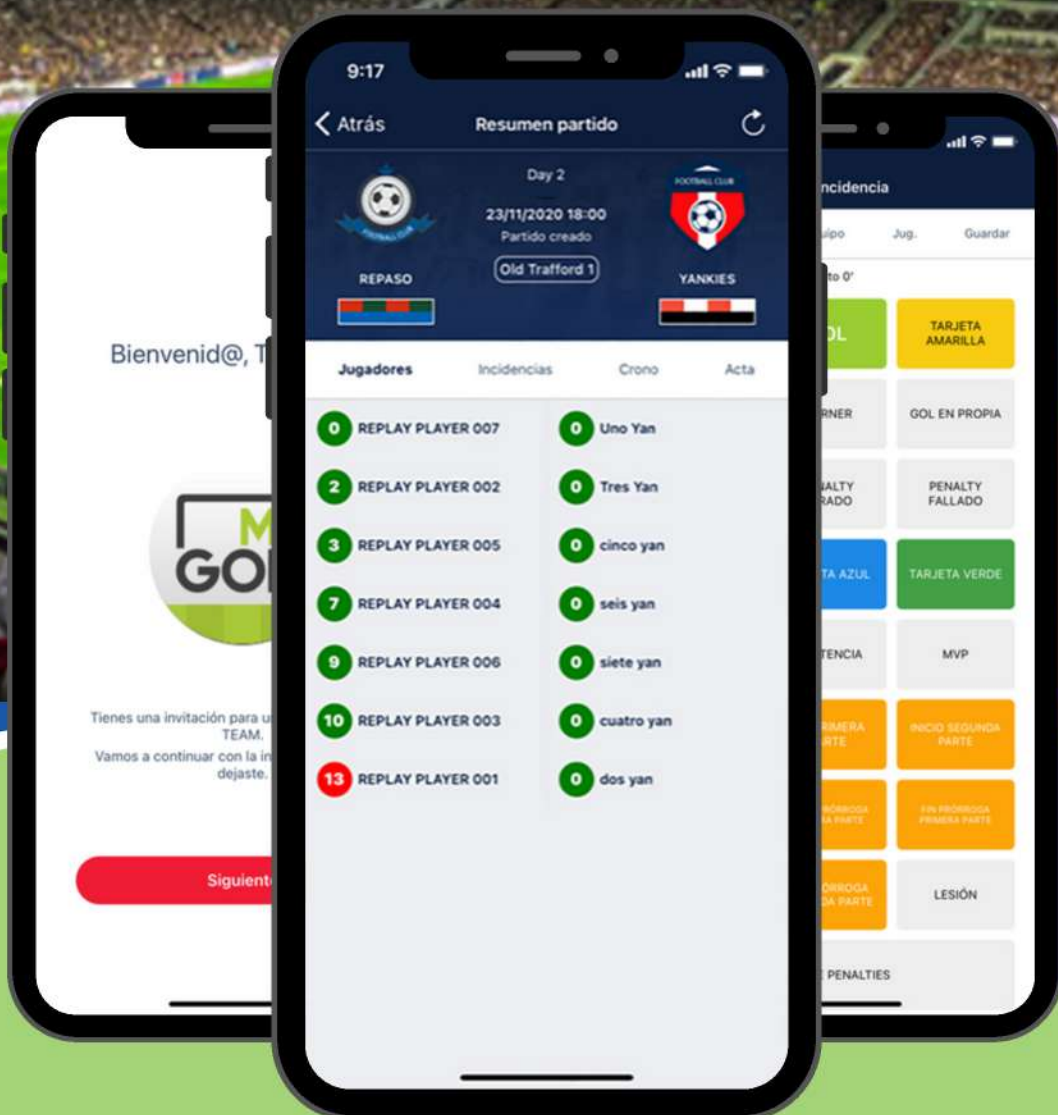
Bienvenid@, T

M
GO

Tienes una invitación para u
TEAM.
Vamos a continuar con la in
dejaste.

Siguient

9:17

< Atrás
Resumen partido

Day 2
23/11/2020 18:00
Partido creado
Old Trafford 1

FOOTBALL CLUB

REPASO
YANKIES

Jugadores
Incidencias
Crono
Acta

0 REPLAY PLAYER 007
2 REPLAY PLAYER 002
3 REPLAY PLAYER 005
7 REPLAY PLAYER 004
9 REPLAY PLAYER 006
10 REPLAY PLAYER 003
13 REPLAY PLAYER 001

0 Uno Yan
0 Tres Yan
0 cinco yan
0 seis yan
0 siete yan
0 cuatro yan
0 dos yan

ncidencia
uipo
Jug.
Guardar
to 0'

OL
TARJETA AMARILLA
RNER
GOL EN PROPIA
NALTY
RADO
PENALTY FALLADO
TA AZUL
TARJETA VERDE
TENCIA
MVP
RIMERA
RTE
INICIO SEGUNDA PARTE
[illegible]
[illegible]
RROGA
DA PARTE
LESIÓN
PENALTIES